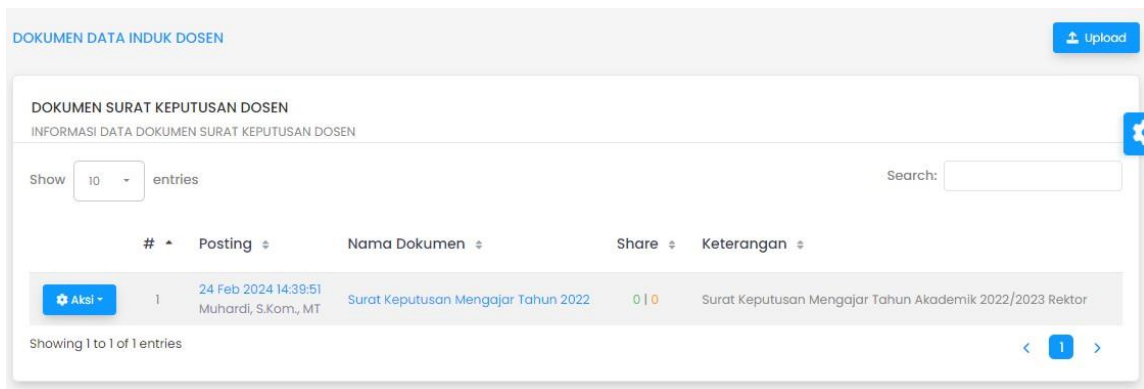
DOKUMEN DATA INDUK DOSEN

Upload

DOKUMEN SURAT KEPUTUSAN DOSEN

INFORMASI DATA DOKUMEN SURAT KEPUTUSAN DOSEN

Show 10 entries

Search:

| | # | Posting | Nama Dokumen | Share | Keterangan |
|---|---|---|---|---|---|
| Aksi | 1 | 24 Feb 2024 14:39:51 Muhardi, S.Kom., MT | Surat Keputusan Mengajar Tahun 2022 | 0 \| 0 | Surat Keputusan Mengajar Tahun Akademik 2022/2023 Rektor |

Showing 1 to 1 of 1 entries

< 1 >